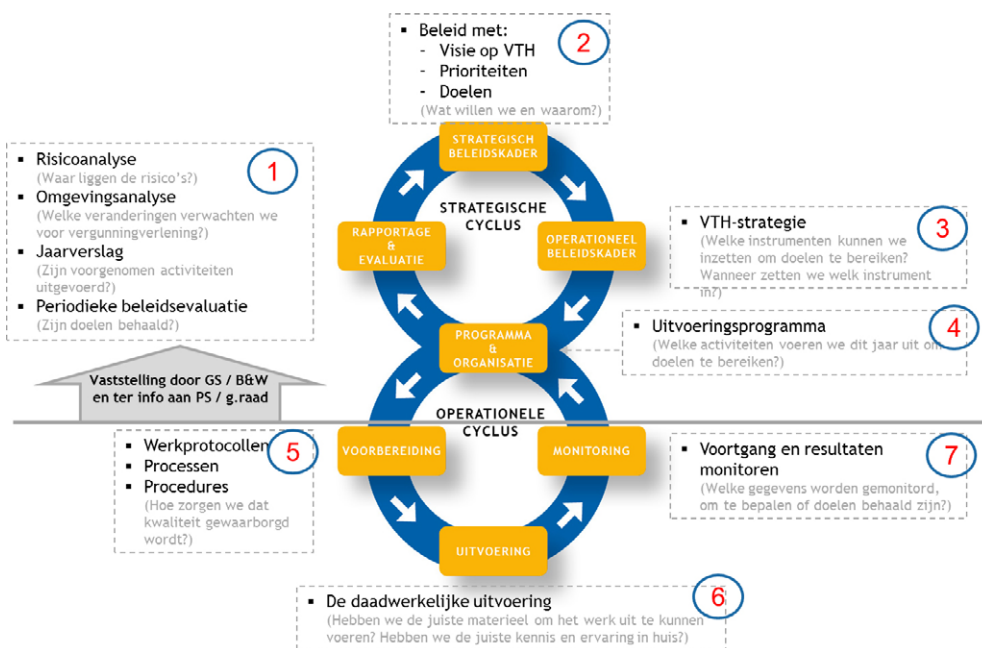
▪ Beleid met:
- Visie op VTH
- Prioriteiten
- Doelen
(Wat willen we en waarom?)

2

▪ Risicoanalyse
(Waar liggen de risico's?)
▪ Omgevingsanalyse
(Welke veranderingen verwachten we voor vergunningverlening?)
▪ Jaarverslag
(Zijn voorgenomen activiteiten uitgevoerd?)
▪ Periodieke beleidsevaluatie
(Zijn doelen behaald?)

1

STRATEGISCH BELEIDSKADER

STRATEGISCHE CYCLUS

RAPPORTAGE & EVALUATIE

OPERATIONEEL BELEIDSKADER

▪ VTH-strategie
(Welke instrumenten kunnen we inzetten om doelen te bereiken? Wanneer zetten we welk instrument in?)

3

PROGRAMMA & ORGANISATIE

▪ Uitvoeringsprogramma
(Welke activiteiten voeren we dit jaar uit om doelen te bereiken?)

4

Vaststelling door GS / B&W en ter info aan PS / g.raad

OPERATIONELE CYCLUS

VOORBEREIDING

MONITORING

▪ Werkprotocollen
▪ Processen
▪ Procedures
(Hoe zorgen we dat kwaliteit gewaarborgd wordt?)

5

▪ Voortgang en resultaten monitoren
(Welke gegevens worden gemonitord, om te bepalen of doelen behaald zijn?)

7

UITVOERING

▪ De daadwerkelijke uitvoering
(Hebben we de juiste materieel om het werk uit te kunnen voeren? Hebben we de juiste kennis en ervaring in huis?)

6